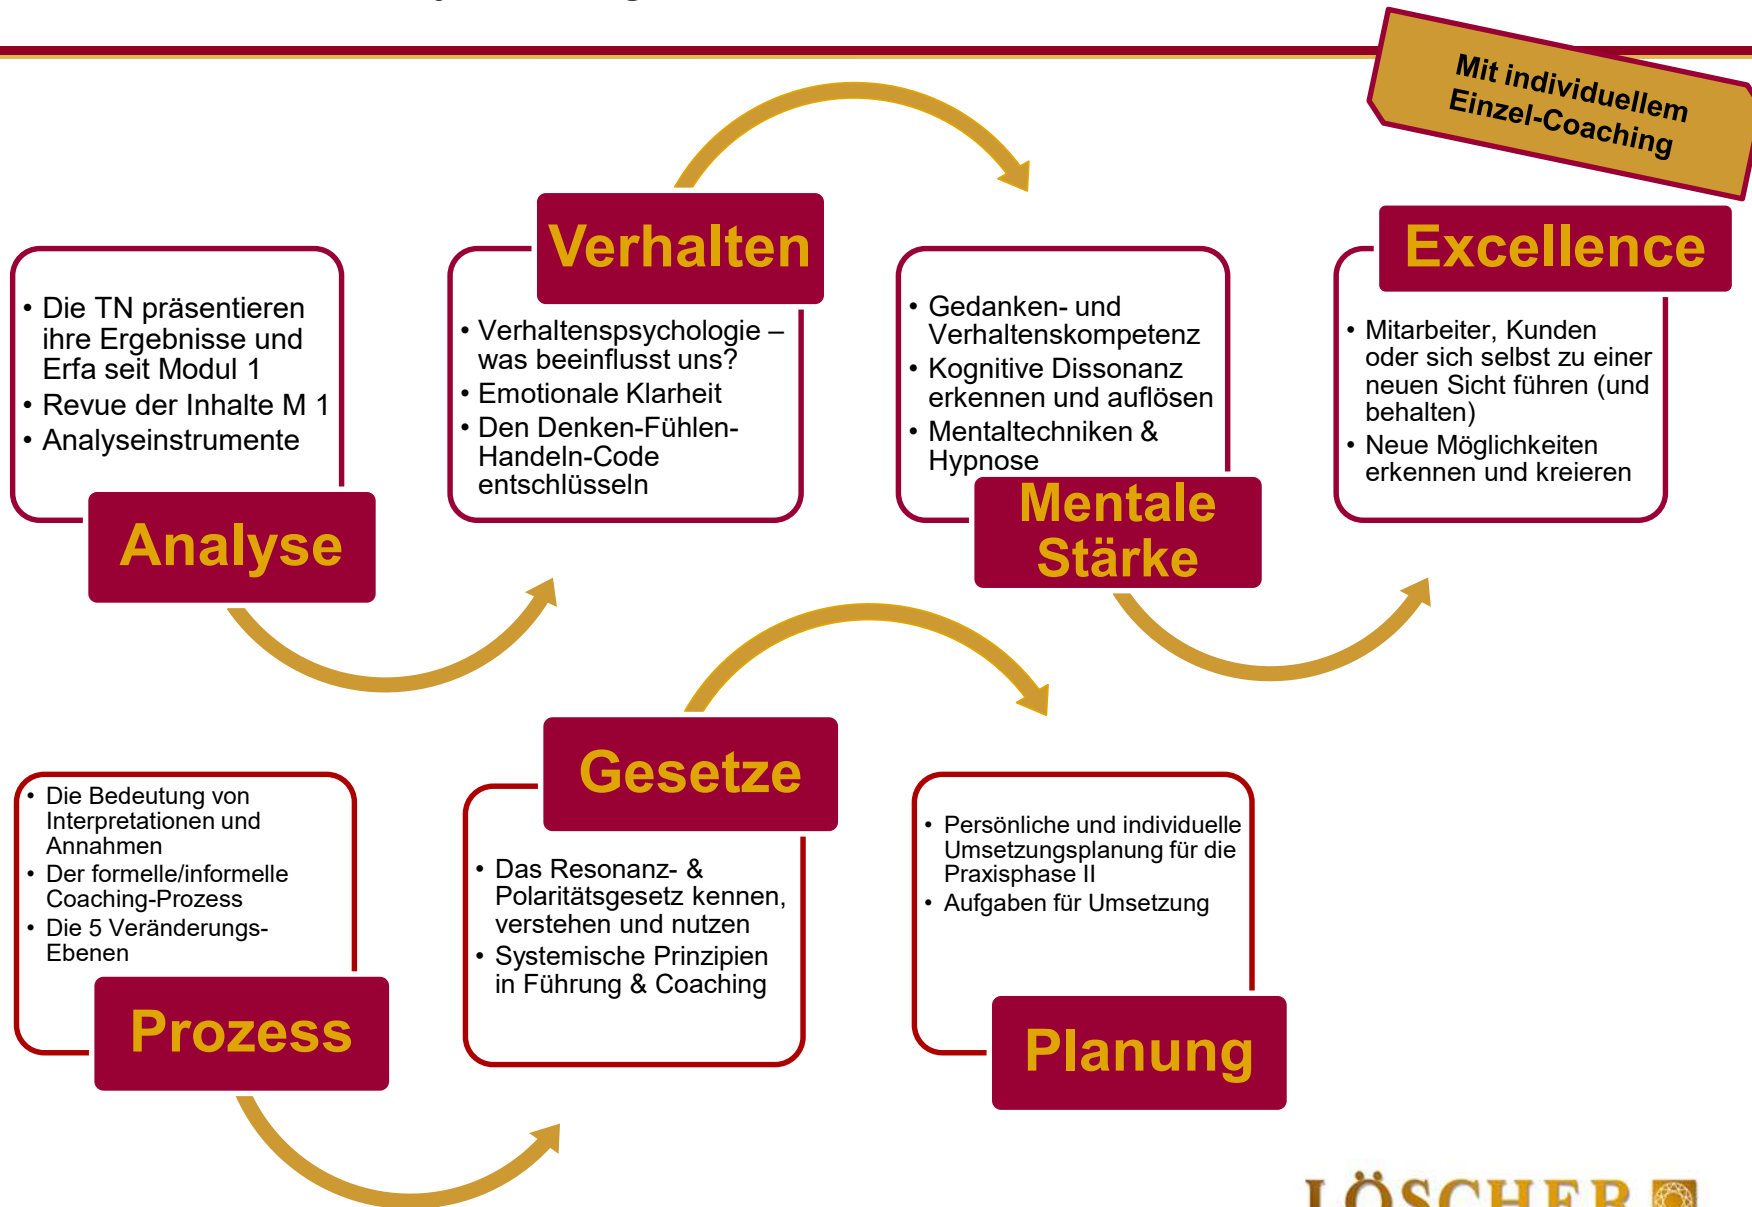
Mit individuellem Einzel-Coaching

• Die TN präsentieren ihre Ergebnisse und Erfa seit Modul 1
• Revue der Inhalte M 1
• Analyseinstrumente

Analyse

Verhalten

• Verhaltenspsychologie – was beeinflusst uns?
• Emotionale Klarheit
• Den Denken-Fühlen-Handeln-Code entschlüsseln

• Gedanken- und Verhaltenskompetenz
• Kognitive Dissonanz erkennen und auflösen
• Mentaltechniken & Hypnose

Mentale Stärke

Excellence

• Mitarbeiter, Kunden oder sich selbst zu einer neuen Sicht führen (und behalten)
• Neue Möglichkeiten erkennen und kreieren

• Die Bedeutung von Interpretationen und Annahmen
• Der formelle/informelle Coaching-Prozess
• Die 5 Veränderungs-Ebenen

Prozess

Gesetze

• Das Resonanz- & Polaritätsgesetz kennen, verstehen und nutzen
• Systemische Prinzipien in Führung & Coaching

• Persönliche und individuelle Umsetzungsplanung für die Praxisphase II
• Aufgaben für Umsetzung

Planung

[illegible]